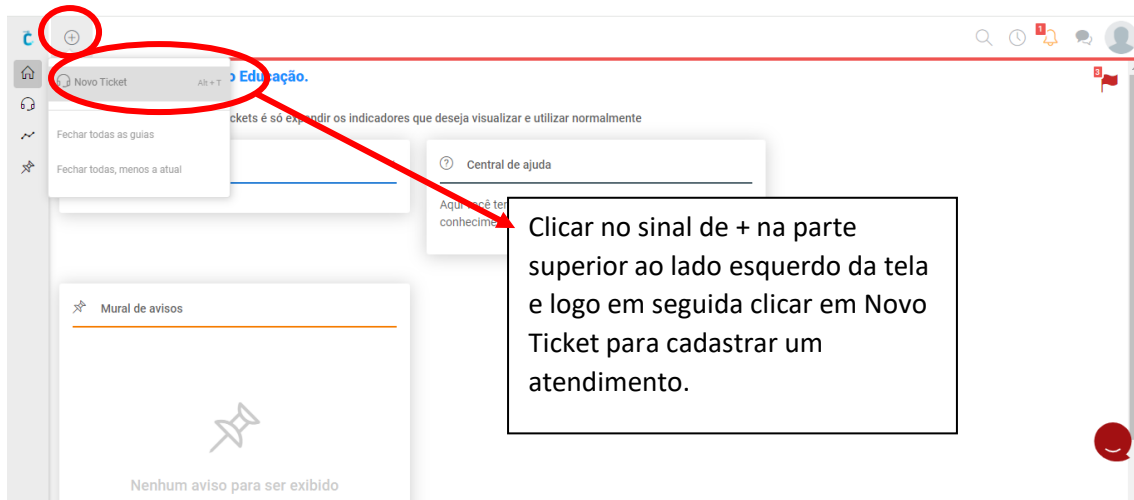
Novo Ticket Alt + T

Fechar todas as guias

Fechar todas, menos a atual

o Educação.

ckets é só expandir os indicadores que deseja visualizar e utilizar normalmente

Central de ajuda

Aqui você ter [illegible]
conhecim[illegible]

Mural de avisos

Nenhum aviso para ser exibido

1

3

Clicar no sinal de + na parte superior ao lado esquerdo da tela e logo em seguida clicar em Novo Ticket para cadastrar um atendimento.